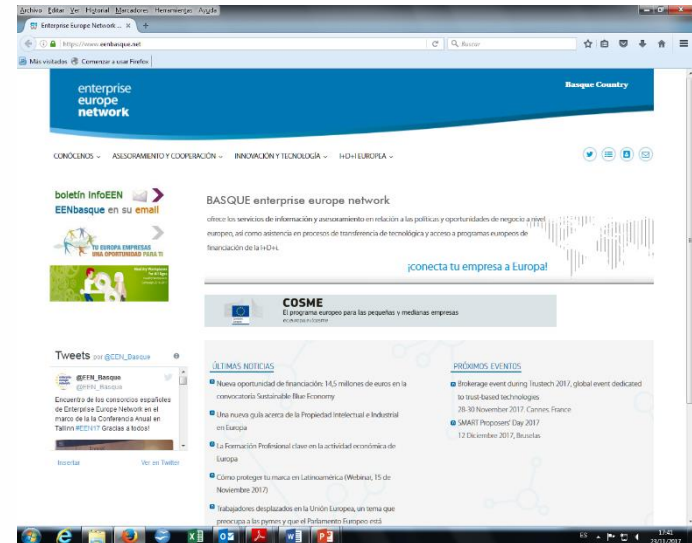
Archivo Editar Ver Historial Marcadores Herramientas Ayuda

Enterprise Europe Network... ×

https://www.eenbasque.net

Buscar

Más visitados Comenzar a usar Firefox

enterprise europe network

Basque Country

CONÓCENOS ⌄ ASESORAMIENTO Y COOPERACIÓN ⌄ INNOVACIÓN Y TECNOLOGÍA ⌄ I+D+I EUROPEA ⌄

boletín infoEEN
EENbasque en su email

TU EUROPA EMPRESAS
UNA OPORTUNIDAD PARA TI

BASQUE enterprise europe network

ofrece los servicios de información y asesoramiento en relación a las políticas y oportunidades de negocio a nivel europeo, así como asistencia en procesos de transferencia de tecnológica y acceso a programas europeos de financiación de la I+D+i.

¡conecta tu empresa a Europa!

COSME
El programa europeo para las pequeñas y medianas empresas

Tweets por @EEN_Basque

@EEN_Basque
@EEN_Basque

Encuentra de los consorcios españoles de Enterprise Europe Network en el marco de la la Conferencia Anual en Tallinn #EEN17 Gracias a todos!

Insertar Ver en Twitter

ÚLTIMAS NOTICIAS

Nueva oportunidad de financiación: 14,5 millones de euros en la convocatoria Sustainable Blue Economy

Una nueva guía acerca de la Propiedad Intelectual e Industrial en Europa

La Formación Profesional clave en la actividad económica de Europa

Cómo proteger tu marca en Latinoamérica (Webinar, 15 de Noviembre 2017)

Trabajadores desplazados en la Unión Europea, un tema que preocupa a las pymes y que el Parlamento Europeo está

PRÓXIMOS EVENTOS

Brokerage event during Trustech 2017, global event dedicated to trust-based technologies
28-30 November 2017, Cannes, France

SMART Proposers' Day 2017
12 Diciembre 2017, Bruselas

ES 17:45 23/11/2017